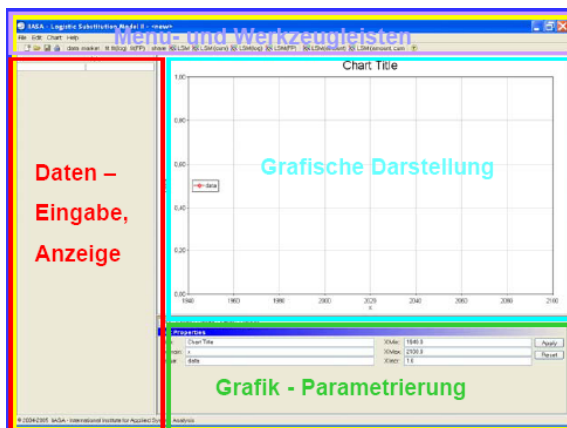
IIASA - Logistic Substitution Model II - <new>

Menü- und Werkzeugleisten

File Edit Chart Help

data marker fit (log) fit (FP) show LSM LSM (con) LSM (log) LSM (FP) LSM (hollow) LSM (smooth con)

Chart Title

1,00

0,80

0,60

0,40

0,20

0,00

1940 1960 1980 2000 2020 2040 2060 2080 2100

x

data

Grafische Darstellung

Daten – Eingabe, Anzeige

Properties

Chart Title

x

data

XMin: 1940.0

XMax: 2100.0

XInterv: 1.0

Apply

Reset

Grafik - Parametrierung

© 2004-2005 IIASA - International Institute for Applied Systems Analysis